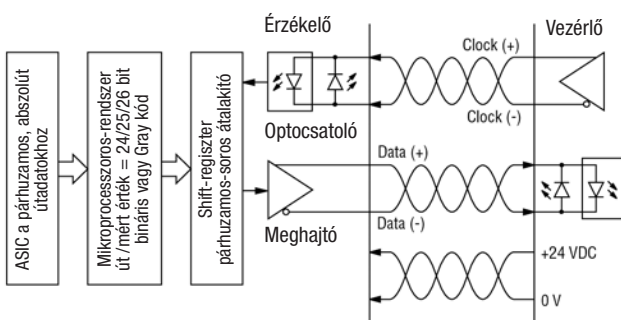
Érzékelő

Vezérlő

ASIC a párhuzamos, abszolút útadatokhoz

Mikroprocesszoros-rendszer út /mért érték = 24/25/26 bit bináris vagy Gray kód

Shift-regiszter párhuzamos-soros átalakító

Clock (+)

Clock (-)

Optocsatoló

Data (+)

Data (-)

Meghajtó

+24 VDC

0 V